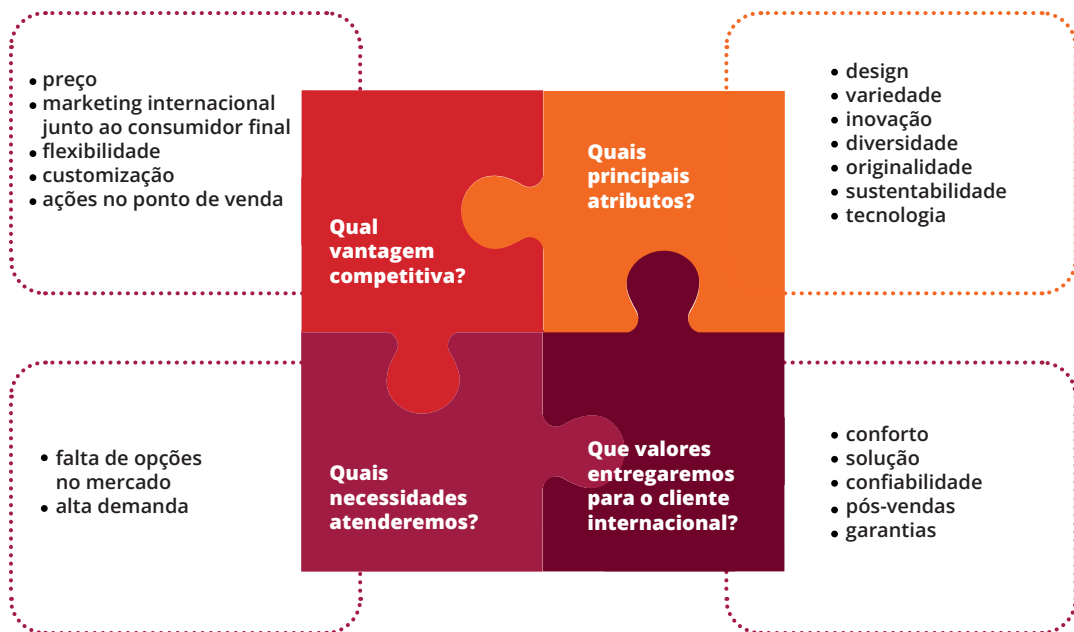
• preço
• marketing internacional junto ao consumidor final
• flexibilidade
• customização
• ações no ponto de venda

Qual vantagem competitiva?

Quais principais atributos?

• design
• variedade
• inovação
• diversidade
• originalidade
• sustentabilidade
• tecnologia

• falta de opções no mercado
• alta demanda

Quais necessidades atenderemos?

Que valores entregaremos para o cliente internacional?

• conforto
• solução
• confiabilidade
• pós-vendas
• garantias